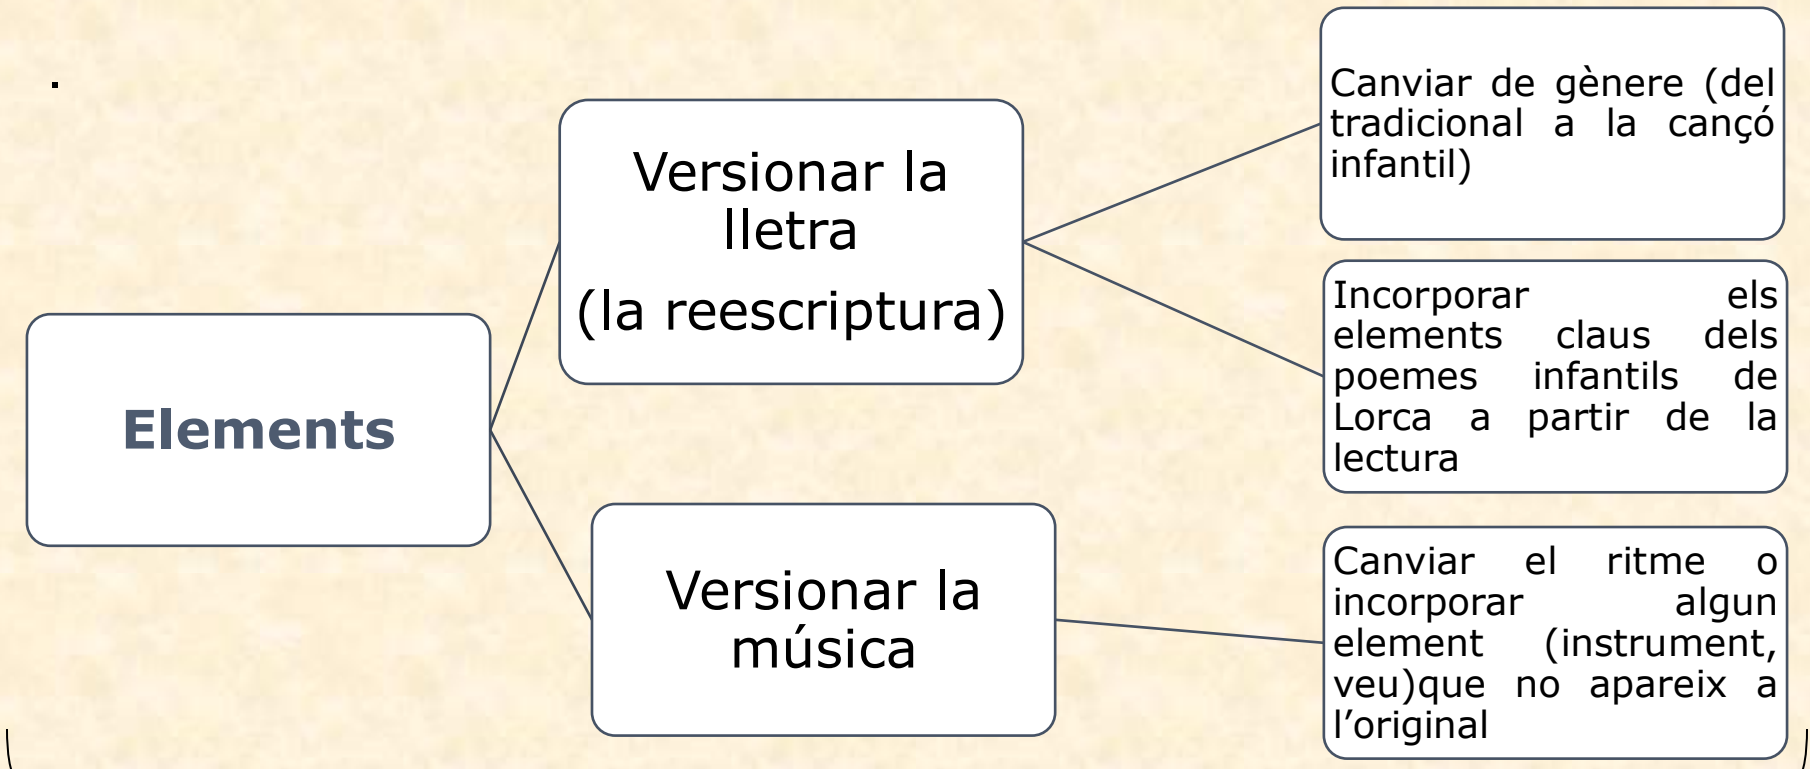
Elements

Versionar la lletra
(la reescriptura)

Canviar de gènere (del tradicional a la cançó infantil)

Incorporar els elements claus dels poemes infantils de Lorca a partir de la lectura

Versionar la música

Canviar el ritme o incorporar algun element (instrument, veu)que no apareix a l'original